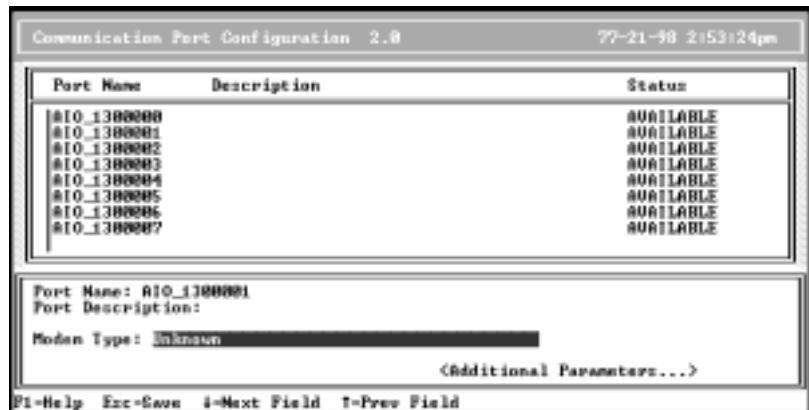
Communication Port Configuration 2.0 77-21-98 2:53:24pm

| Port Name | Description | Status |
|---|---|---|
| AIO_1300000 | | AVAILABLE |
| AIO_1300001 | | AVAILABLE |
| AIO_1300002 | | AVAILABLE |
| AIO_1300003 | | AVAILABLE |
| AIO_1300004 | | AVAILABLE |
| AIO_1300005 | | AVAILABLE |
| AIO_1300006 | | AVAILABLE |
| AIO_1300007 | | AVAILABLE |

Port Name: AIO_1300001
Port Description:

Modem Type: Unknown

<Additional Parameters...>

F1=Help Esc=Save ↓=Next Field ↑=Prev Field